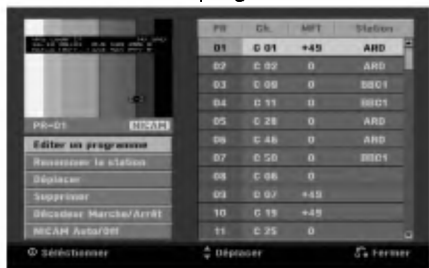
PR-01 NICAM

Editer un programme
Renommer la station
Déplacer
Supprimer
Décodeur Marche/Arrêt
NICAM Auto/Off

| PR | Ch. | MFT | Station |
|---|---|---|---|
| 01 | C 01 | +45 | ARD |
| 02 | C 02 | 0 | ARD |
| 03 | C 09 | 0 | BBC1 |
| 04 | C 11 | 0 | BBC1 |
| 05 | C 28 | 0 | ARD |
| 06 | C 46 | 0 | ARD |
| 07 | C 50 | 0 | BBC1 |
| 08 | C 06 | 0 | |
| 09 | C 07 | +45 | |
| 10 | C 19 | +45 | |
| 11 | C 25 | 0 | |

Sélectionner   Déplacer   Fermer